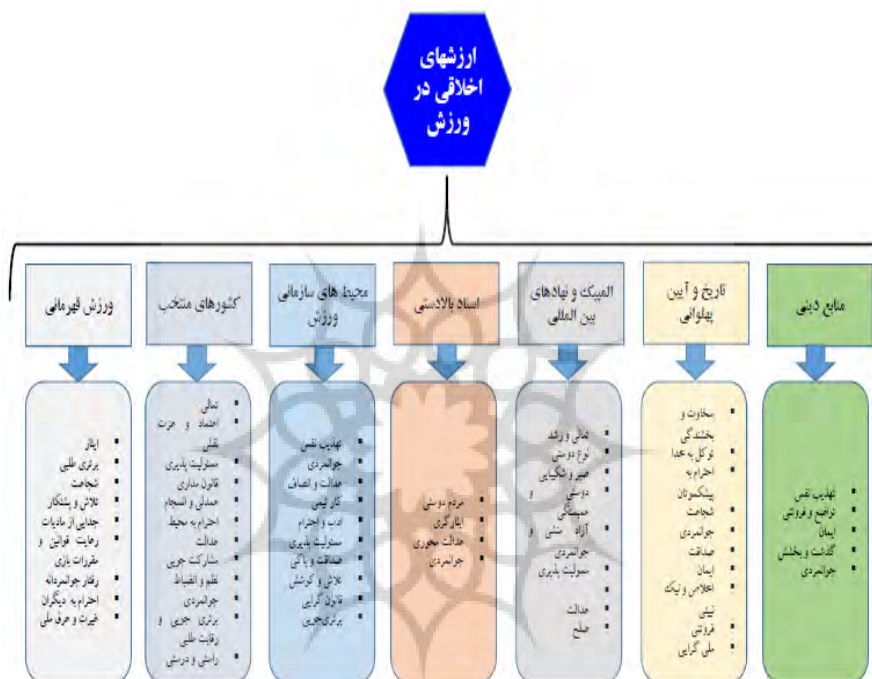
ارزشهای اخلاقی در ورزش

منابع دینی

تاریخ و آیین پهلوانی

المپیک و نهادهای بین المللی

اسناد بالادستی

محیط های سازمانی ورزش

کشورهای منتخب

ورزش قهرمانی

تهذیب نفس
تواضع و فروتنی
ایمان
گذشت و بخشش
جوانمردی

سخاوت و بخشندگی
توکل به خدا
احترام به پیشکسوتان
شجاعت
جوانمردی
صداقت
ایمان
اخلاص و نیک
نیتی
فروتنی
ملی گرایی

تعالی و رشد
نوع دوستی
صبر و شکیبایی
دوستی و همبستگی
آزاد منشی و جوانمردی
مسئولیت پذیری
عدالت
صلح

مردم دوستی
ایثارگری
عدالت محوری
جوانمردی

تهذیب نفس
جوانمردی
عدالت و انصاف
کار تیمی
ادب و احترام
مسئولیت پذیری
صداقت و پاکی
تلاش و کوشش
قانون گرایی
برتری جویی

تعالی
اعتماد و عزت نفس
مسئولیت پذیری
قانون مداری
همدلی و انسجام
احترام به محیط
عدالت
مشارکت جویی
نظم و انضباط
جوانمردی
برتری جویی و رقابت طلبی
راستی و درستی

ایثار
برتری طلبی
شجاعت
تلاش و پشتکار
جدایی از مادیات
رعایت قوانین و مقررات بازی
رفتار جوانمردانه
احترام به دیگران
غیرت و عرق ملی